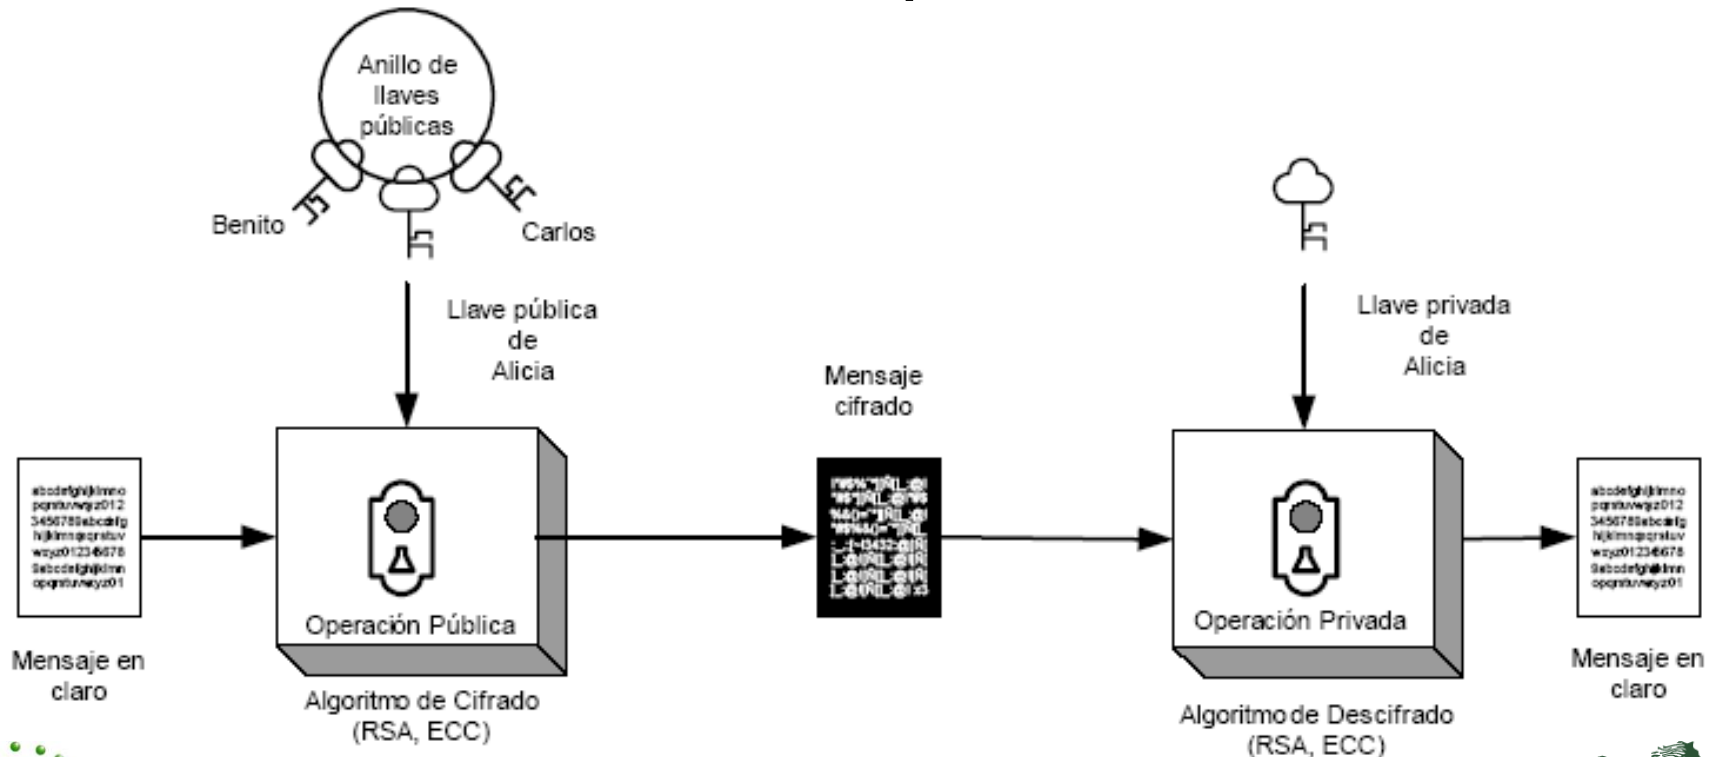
Anillo de llaves públicas

Benito

Carlos

Llave pública de Alicia

Llave privada de Alicia

Mensaje cifrado

abcdefghijklmno pqrstuvwxyz012 3456789abcdefg hijklmnopqrstuv wxyz0123456789 abcdefghijklmn opqrstuvwxyz01

Operación Pública

Operación Privada

abcdefghijklmno pqrstuvwxyz012 3456789abcdefg hijklmnopqrstuv wxyz0123456789 abcdefghijklmn opqrstuvwxyz01

Mensaje en claro

Algoritmo de Cifrado (RSA, ECC)

Algoritmo de Descifrado (RSA, ECC)

Mensaje en claro